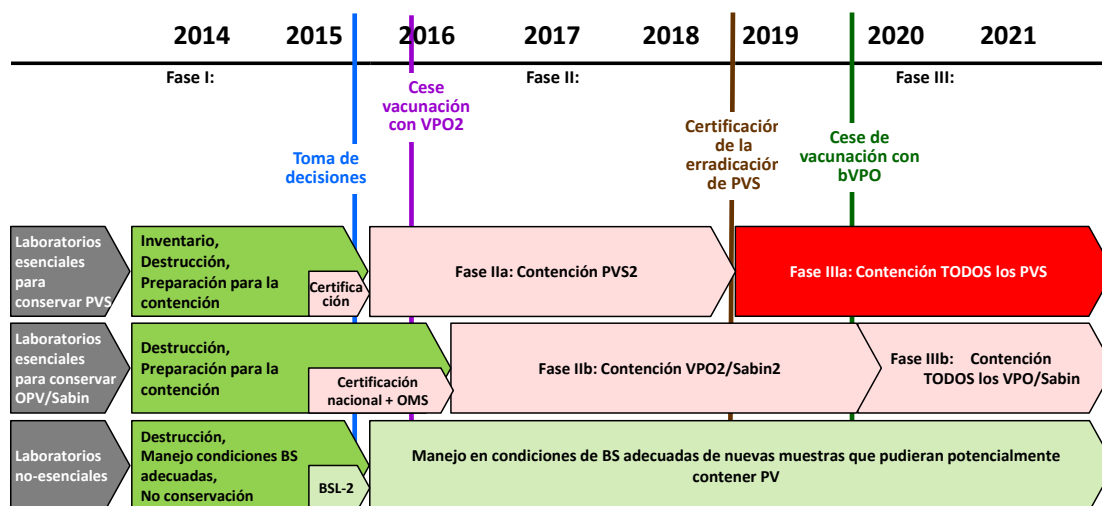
2014 2015 2016 2017 2018 2019 2020 2021

Fase I:

Fase II:

Fase III:

Cese vacunación con VPO2

Toma de decisiones

Certificación de la erradicación de PVS

Cese de vacunación con bVPO

Laboratorios esenciales para conservar PVS

Inventario, Destrucción, Preparación para la contención

Certificación

Fase IIa: Contención PVS2

Fase IIIa: Contención TODOS los PVS

Laboratorios esenciales para conservar OPV/Sabin

Destrucción, Preparación para la contención

Certificación nacional + OMS

Fase IIb: Contención VPO2/Sabin2

Fase IIIb: Contención TODOS los VPO/Sabin

Laboratorios no-esenciales

Destrucción, Manejo condiciones BS adecuadas, No conservación

BSL-2

Manejo en condiciones de BS adecuadas de nuevas muestras que pudieran potencialmente contener PV